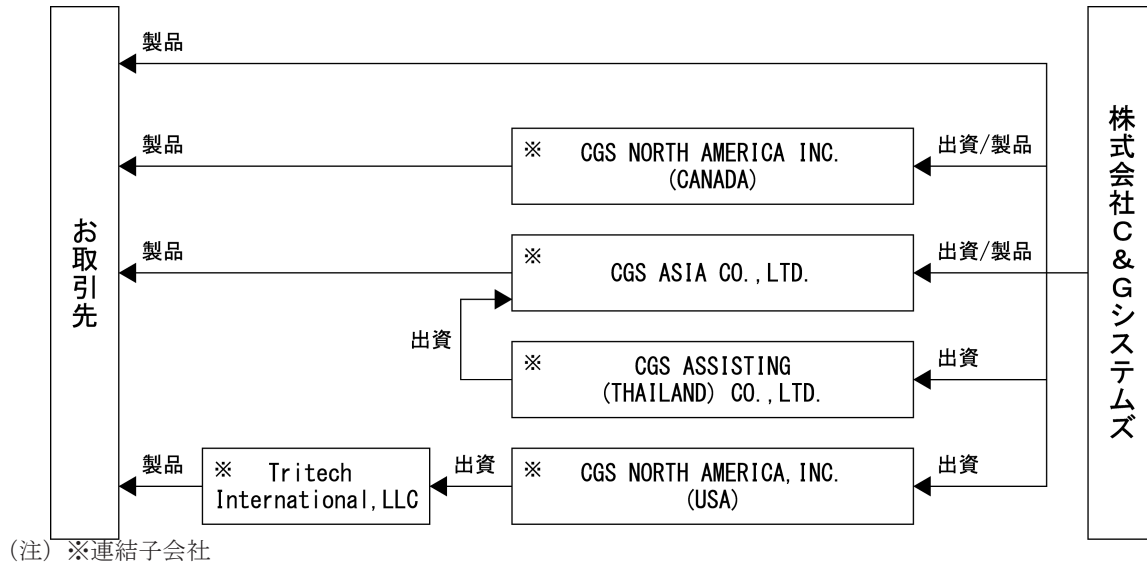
お取引先

製品

製品

※ CGS NORTH AMERICA INC. (CANADA)

出資/製品

製品

※ CGS ASIA CO.,LTD.

出資/製品

出資

※ CGS ASSISTING (THAILAND) CO.,LTD.

出資

製品

※ Tritech International,LLC

出資

※ CGS NORTH AMERICA,INC. (USA)

出資

株式会社C&Gシステムズ

(注) ※連結子会社